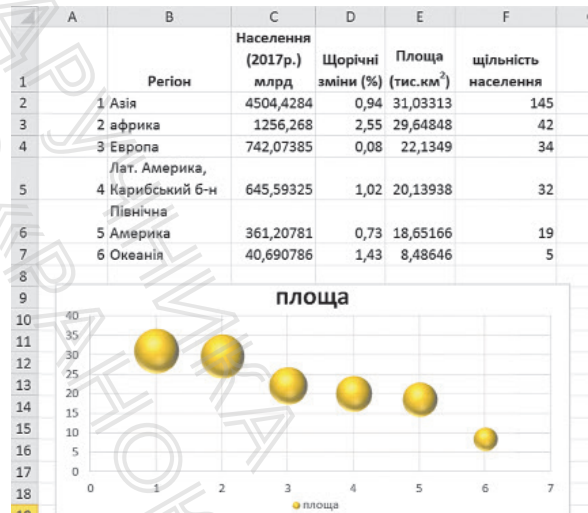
| | A | B | C | D | E | F |
|---|---|---|---|---|---|---|
| 1 | | Регіон | Населення (2017р.) млрд | Щорічні зміни (%) | Площа (тис.км$^2$) | щільність населення |
| 2 | 1 | Азія | 4504,4284 | 0,94 | 31,03313 | 145 |
| 3 | 2 | африка | 1256,268 | 2,55 | 29,64848 | 42 |
| 4 | 3 | Европа | 742,07385 | 0,08 | 22,1349 | 34 |
| 5 | 4 | Лат. Америка, Карибський б-н | 645,59325 | 1,02 | 20,13938 | 32 |
| 6 | 5 | Північна Америка | 361,20781 | 0,73 | 18,65166 | 19 |
| 7 | 6 | Океанія | 40,690786 | 1,43 | 8,48646 | 5 |
| 8 | | | | | | |

9
10
11
12
13
14
15
16
17
18

площа

40
35
30
25
20
15
10
5
0

0 1 2 3 4 5 6 7

площа